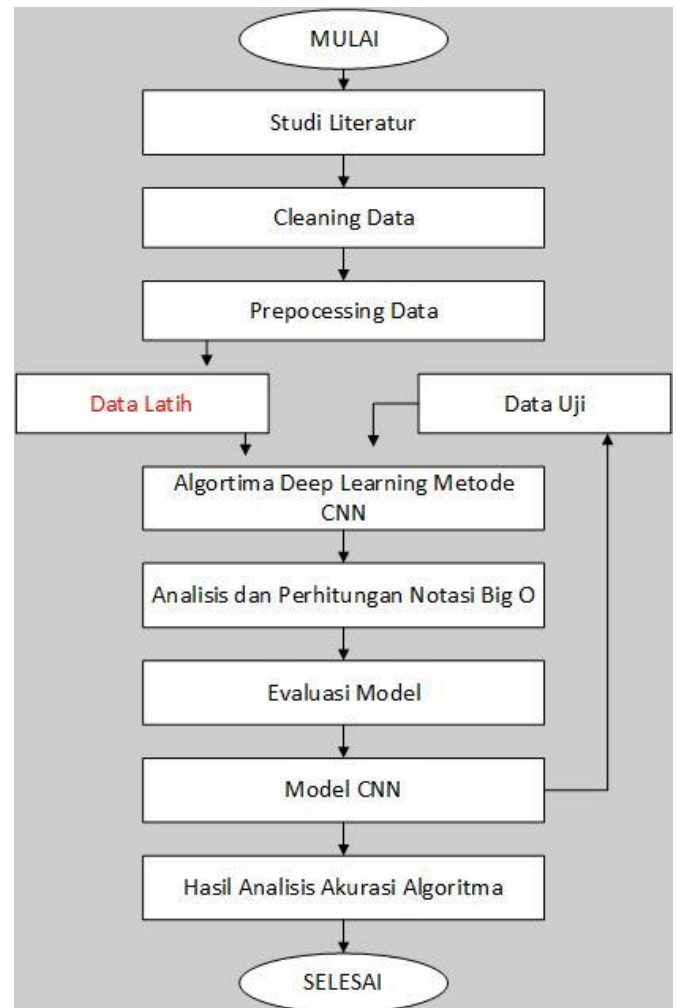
MULAI

Studi Literatur

Cleaning Data

Prepocessing Data

Data Latih

Data Uji

Algortima Deep Learning Metode CNN

Analisis dan Perhitungan Notasi Big O

Evaluasi Model

Model CNN

Hasil Analisis Akurasi Algoritma

SELESAI